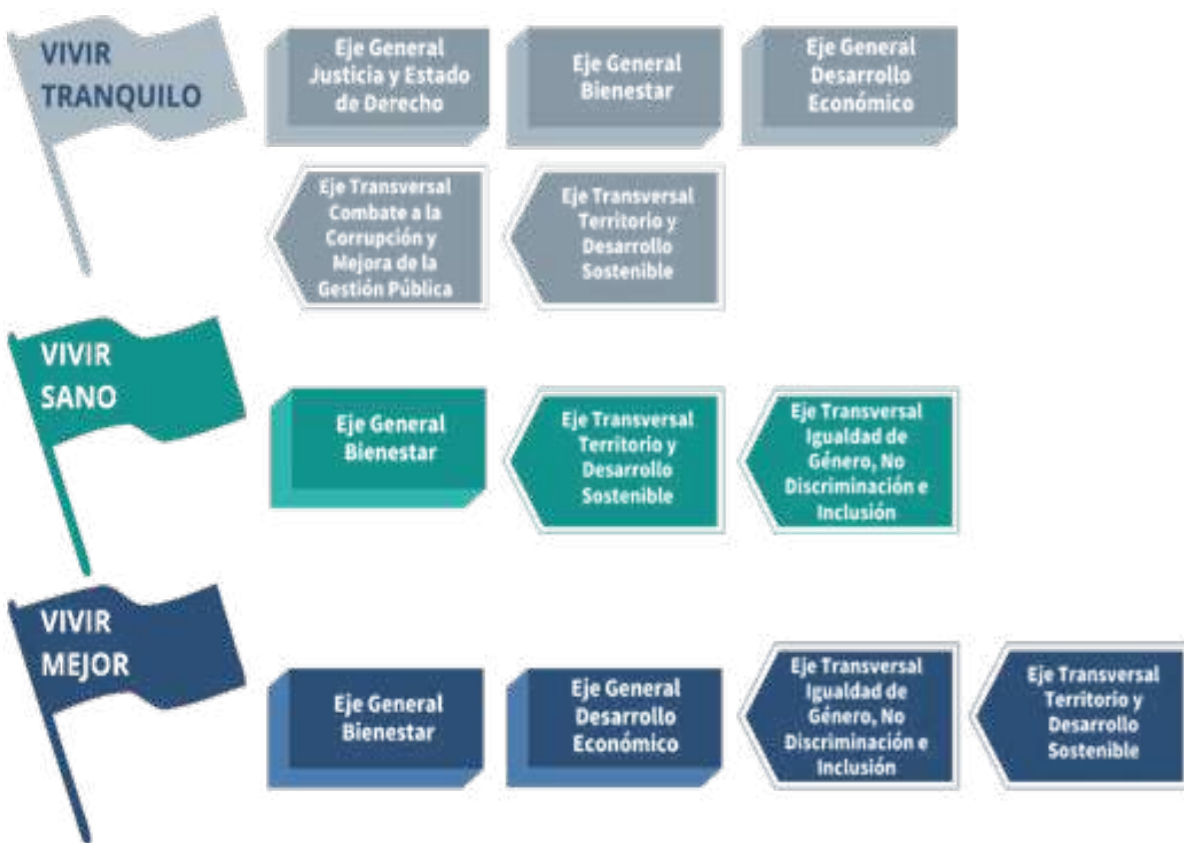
VIVIR TRANQUILO

Eje General Justicia y Estado de Derecho

Eje General Bienestar

Eje General Desarrollo Económico

Eje Transversal Combate a la Corrupción y Mejora de la Gestión Pública

Eje Transversal Territorio y Desarrollo Sostenible

VIVIR SANO

Eje General Bienestar

Eje Transversal Territorio y Desarrollo Sostenible

Eje Transversal Igualdad de Género, No Discriminación e Inclusión

VIVIR MEJOR

Eje General Bienestar

Eje General Desarrollo Económico

Eje Transversal Igualdad de Género, No Discriminación e Inclusión

Eje Transversal Territorio y Desarrollo Sostenible